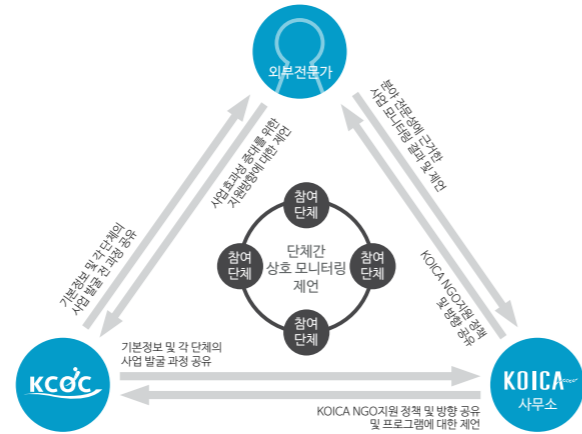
외부전문가

사업효과성 증대를 위한 지원방향에 대한 제언

분야 전문성에 근거한 사업 모니터링 결과 및 제언

기본정보 및 각 단체의 사업 발굴 전 과정 공유

KOICA NGO지원 정책 및 방향 공유

참여 단체

참여 단체

단체간 상호 모니터링 제언

참여 단체

참여 단체

기본정보 및 각 단체의 사업 발굴 과정 공유

KCOC

KOICA 사무소

KOICA NGO지원 정책 및 방향 공유 및 프로그램에 대한 제언